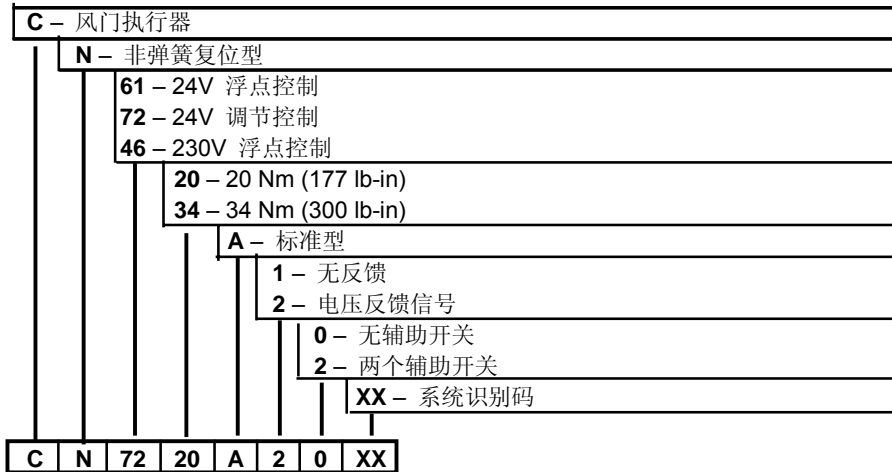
C – 风门执行器
N – 非弹簧复位型
61 – 24V 浮点控制
72 – 24V 调节控制
46 – 230V 浮点控制
20 – 20 Nm (177 lb-in)
34 – 34 Nm (300 lb-in)
A – 标准型
1 – 无反馈
2 – 电压反馈信号
0 – 无辅助开关
2 – 两个辅助开关
XX – 系统识别码

| C | N | 72 | 20 | A | 2 | 0 | XX |
|---|---|---|---|---|---|---|---|